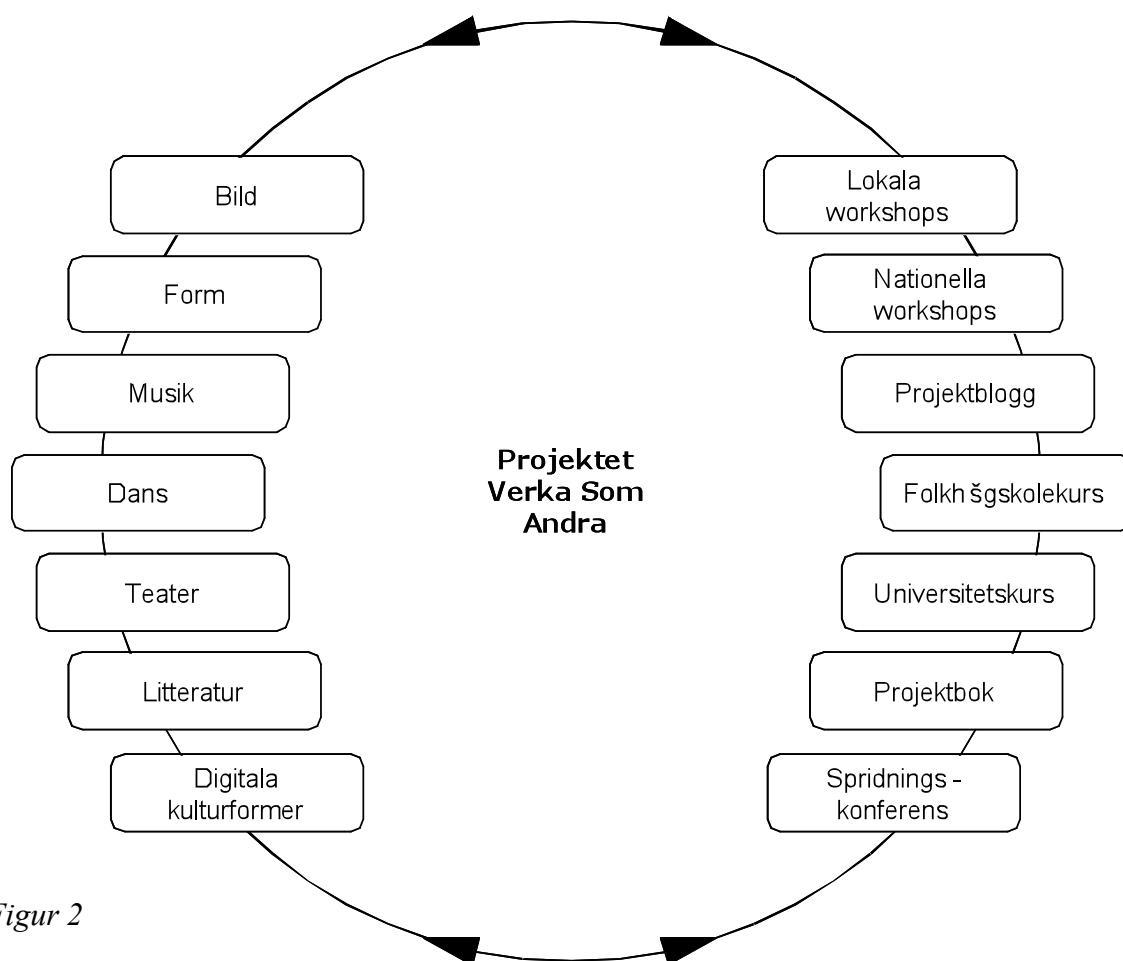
Bild

Form

Musik

Dans

Teater

Litteratur

Digitala kulturformer

Projektet Verka Som Andra

Lokala workshops

Nationella workshops

Projektblogg

Folkh šgskolekurs

Universitetskurs

Projektbok

Spridnings - konferens

Figur 2